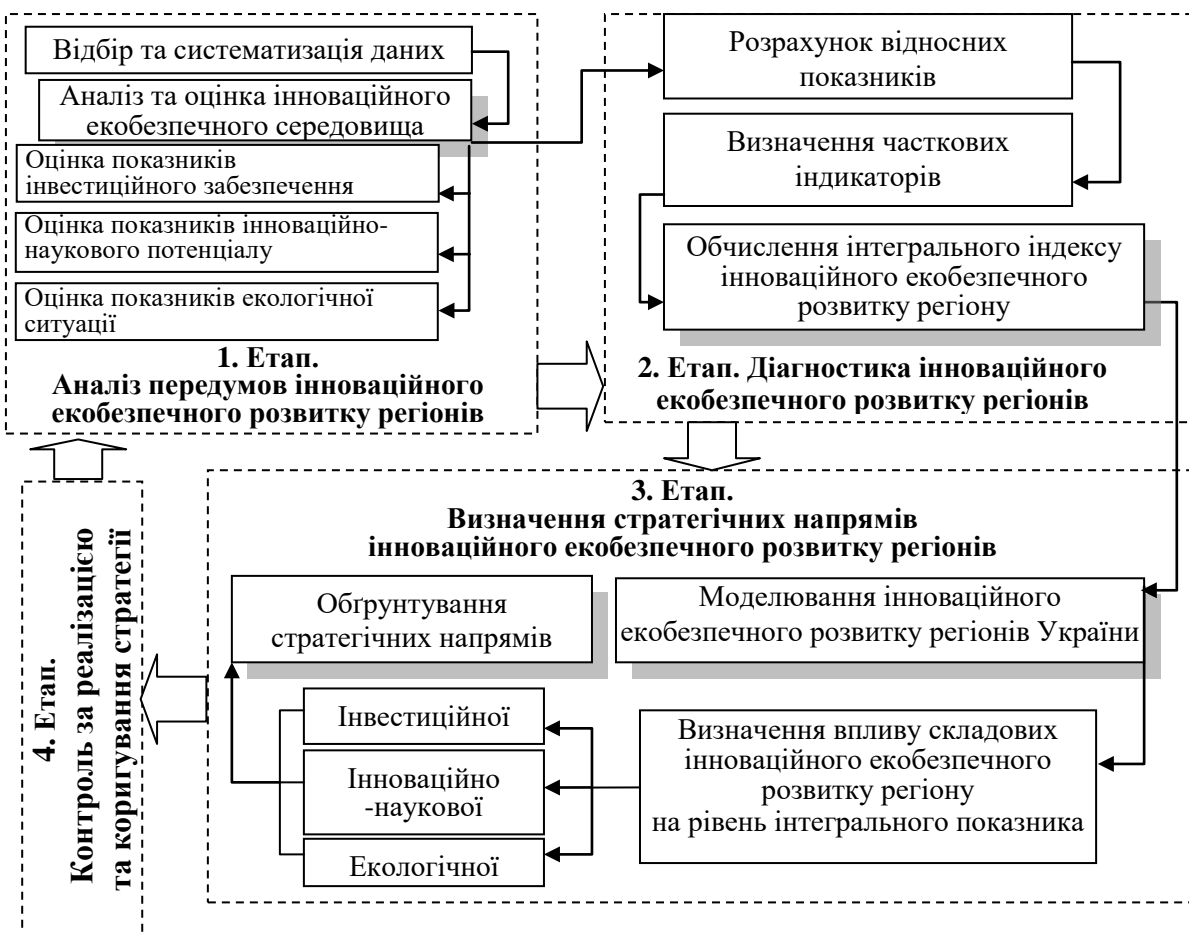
Відбір та систематизація даних

Аналіз та оцінка інноваційного екобезпечного середовища

Оцінка показників інвестиційного забезпечення

Оцінка показників інноваційно-наукового потенціалу

Оцінка показників екологічної ситуації

1. Етап.
Аналіз передумов інноваційного екобезпечного розвитку регіонів

Розрахунок відносних показників

Визначення часткових індикаторів

Обчислення інтегрального індексу інноваційного екобезпечного розвитку регіону

2. Етап. Діагностика інноваційного екобезпечного розвитку регіонів

3. Етап.
Визначення стратегічних напрямів інноваційного екобезпечного розвитку регіонів

Обґрунтування стратегічних напрямів

Моделювання інноваційного екобезпечного розвитку регіонів України

Інвестиційної

Інноваційно -наукової

Екологічної

Визначення впливу складових інноваційного екобезпечного розвитку регіону на рівень інтегрального показника

4. Етап.
Контроль за реалізацією та коригування стратегії